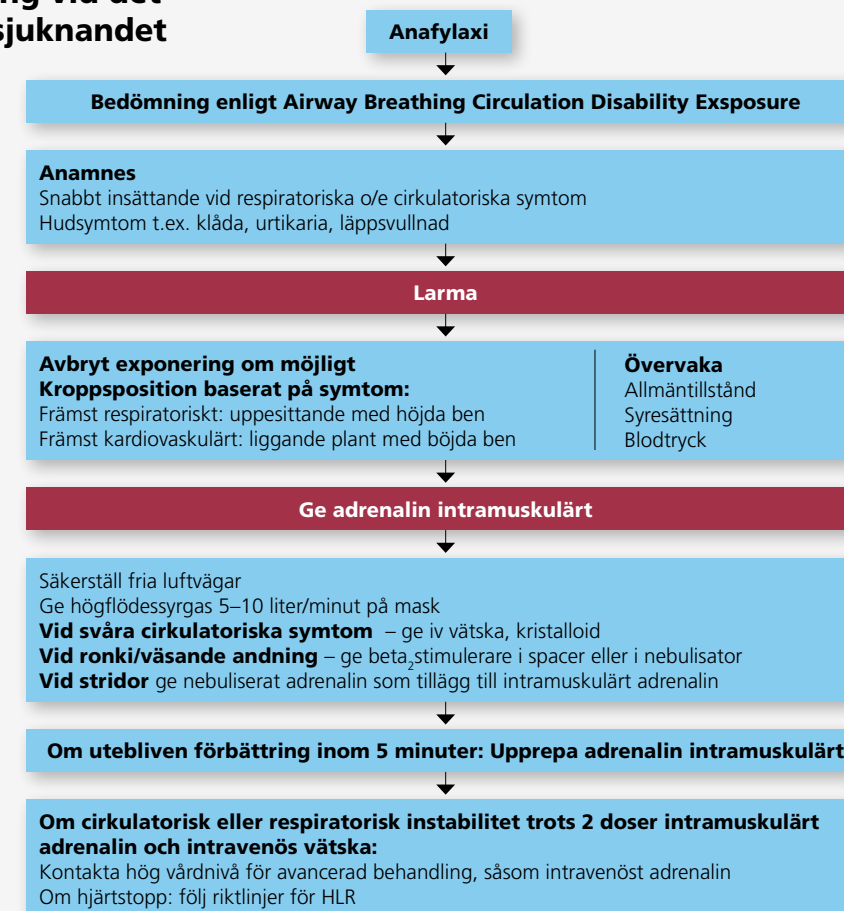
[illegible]ng vid det
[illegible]sjuknandet

Anafylaxi

Bedömning enligt Airway Breathing Circulation Disability Exsposure

Anamnes
Snabbt insättande vid respiratoriska o/e cirkulatoriska symtom
Hudsymtom t.ex. klåda, urtikaria, läppsvullnad

Larma

Avbryt exponering om möjligt
Kroppsposition baserat på symtom:
Främst respiratoriskt: uppesittande med höjda ben
Främst kardiovaskulärt: liggande plant med böjda ben

Övervaka
Allmäntillstånd
Syresättning
Blodtryck

Ge adrenalin intramuskulärt

Säkerställ fria luftvägar
Ge högflödessyrgas 5–10 liter/minut på mask
Vid svåra cirkulatoriska symtom – ge iv vätska, kristalloid
Vid ronki/väsande andning – ge beta$_2$stimulerare i spacer eller i nebulisator
Vid stridor ge nebuliserat adrenalin som tillägg till intramuskulärt adrenalin

Om utebliven förbättring inom 5 minuter: Upprepa adrenalin intramuskulärt

Om cirkulatorisk eller respiratorisk instabilitet trots 2 doser intramuskulärt adrenalin och intravenös vätska:
Kontakta hög vårdnivå för avancerad behandling, såsom intravenöst adrenalin
Om hjärtstopp: följ riktlinjer för HLR